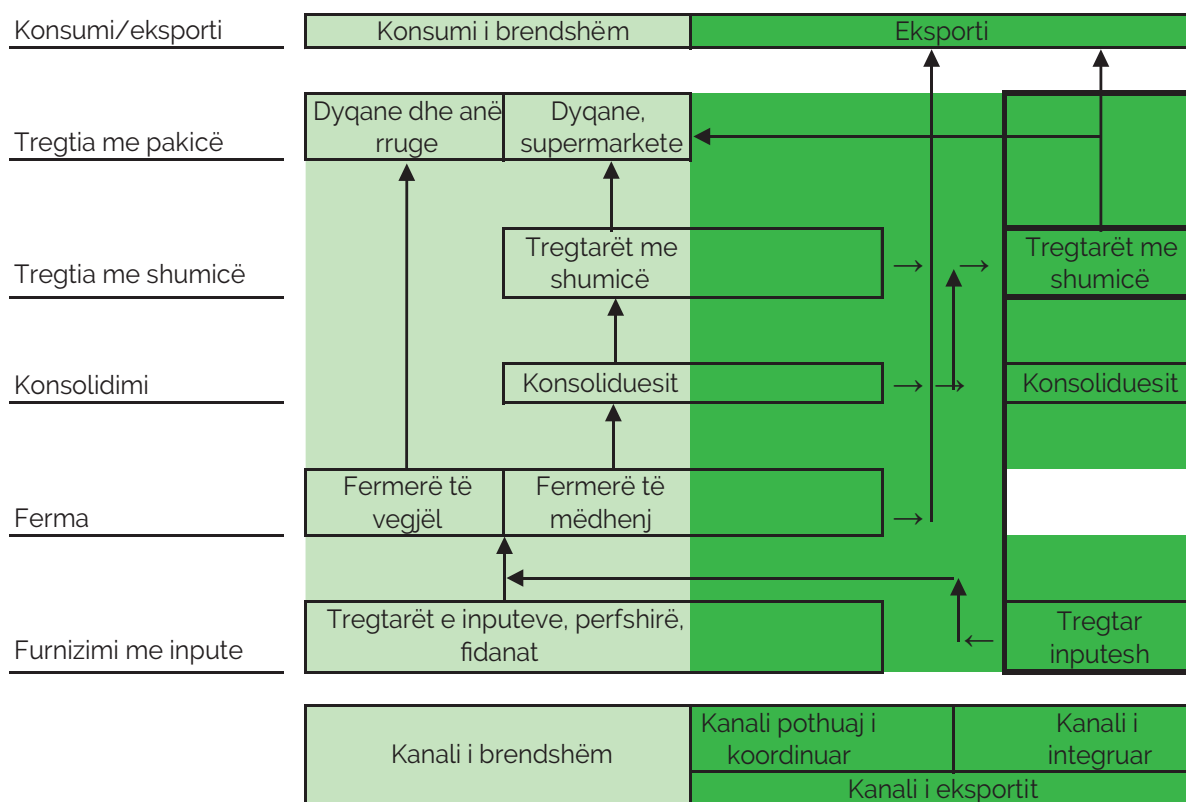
Konsumi/eksporti
Konsumi i brendshëm
Eksporti

Tregtia me pakicë
Dyqane dhe anë rruge
Dyqane, supermarkete

Tregtia me shumicë
Tregtarët me shumicë
Tregtarët me shumicë

Konsolidimi
Konsoliduesit
Konsoliduesit

Ferma
Fermerë të vegjël
Fermerë të mëdhenj

Furnizimi me inpute
Tregtarët e inputeve, perfshirë, fidanat
Tregtar inputesh

Kanali i brendshëm
Kanali pothuaj i koordinuar
Kanali i integruar
Kanali i eksportit